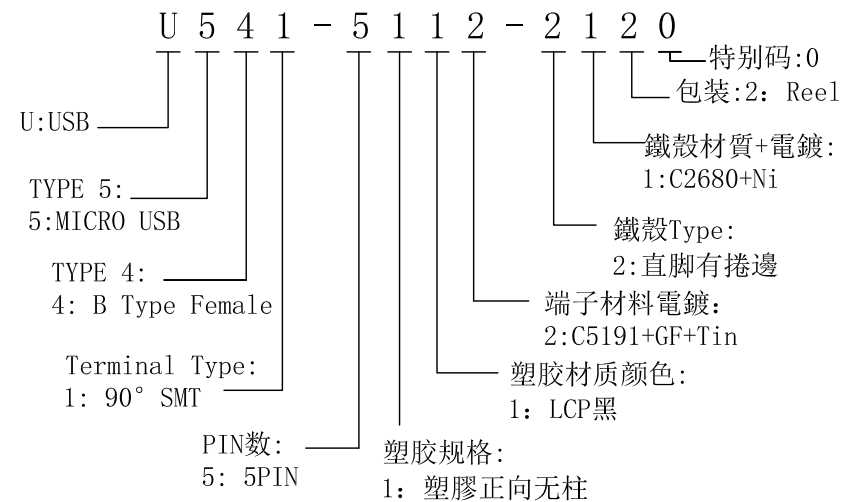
U 5 4 1 - 5 1 1 2 - 2 1 2 0

特别码:0

包装:2: Reel

U:USB

鐵殼材質+電鍍:
1:C2680+Ni

TYPE 5:
5:MICRO USB

鐵殼Type:
2:直脚有捲邊

TYPE 4:
4: B Type Female

端子材料電鍍:
2:C5191+GF+Tin

Terminal Type:
1: 90° SMT

塑胶材质颜色:
1: LCP黑

PIN数:
5: 5PIN

塑胶规格:
1: 塑膠正向无柱